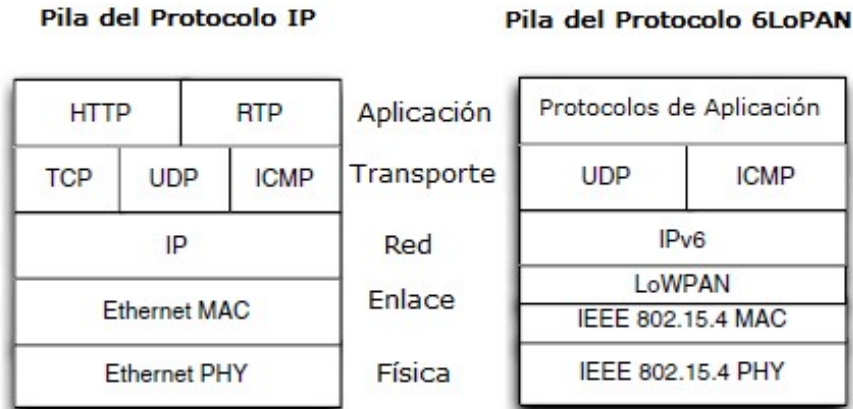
Pila del Protocolo IP

| HTTP | | RTP |
|---|---|---|
| TCP | UDP | ICMP |
| IP | | |
| Ethernet MAC | | |
| Ethernet PHY | | |

Aplicación
Transporte
Red
Enlace
Física

Pila del Protocolo 6LoPAN

| Protocolos de Aplicación | |
|---|---|
| UDP | ICMP |
| IPv6 | |
| LoWPAN | |
| IEEE 802.15.4 MAC | |
| IEEE 802.15.4 PHY | |